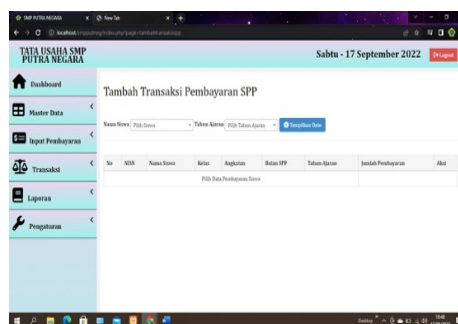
SMP PUTRA NEGARA
New Tab
localhost/smpputra/index.php?page=tambahtransaksispp

TATA USAHA SMP PUTRA NEGARA

Sabtu - 17 September 2022

Logout

Dashboard

Master Data

Input Pembayaran

Transaksi

Laporan

Pengaturan

Tambah Transaksi Pembayaran SPP

Nama Siswa Pilih Siswa

Tahun Ajaran Pilih Tahun Ajaran

Tampilkan Data

| No | NISN | Nama Siswa | Kelas | Angkatan | Bulan SPP | Tahun Ajaran | Jumlah Pembayaran | Aksi |
|---|---|---|---|---|---|---|---|---|
| | | | | Pilih Data Pembayaran Siswa | | | | |